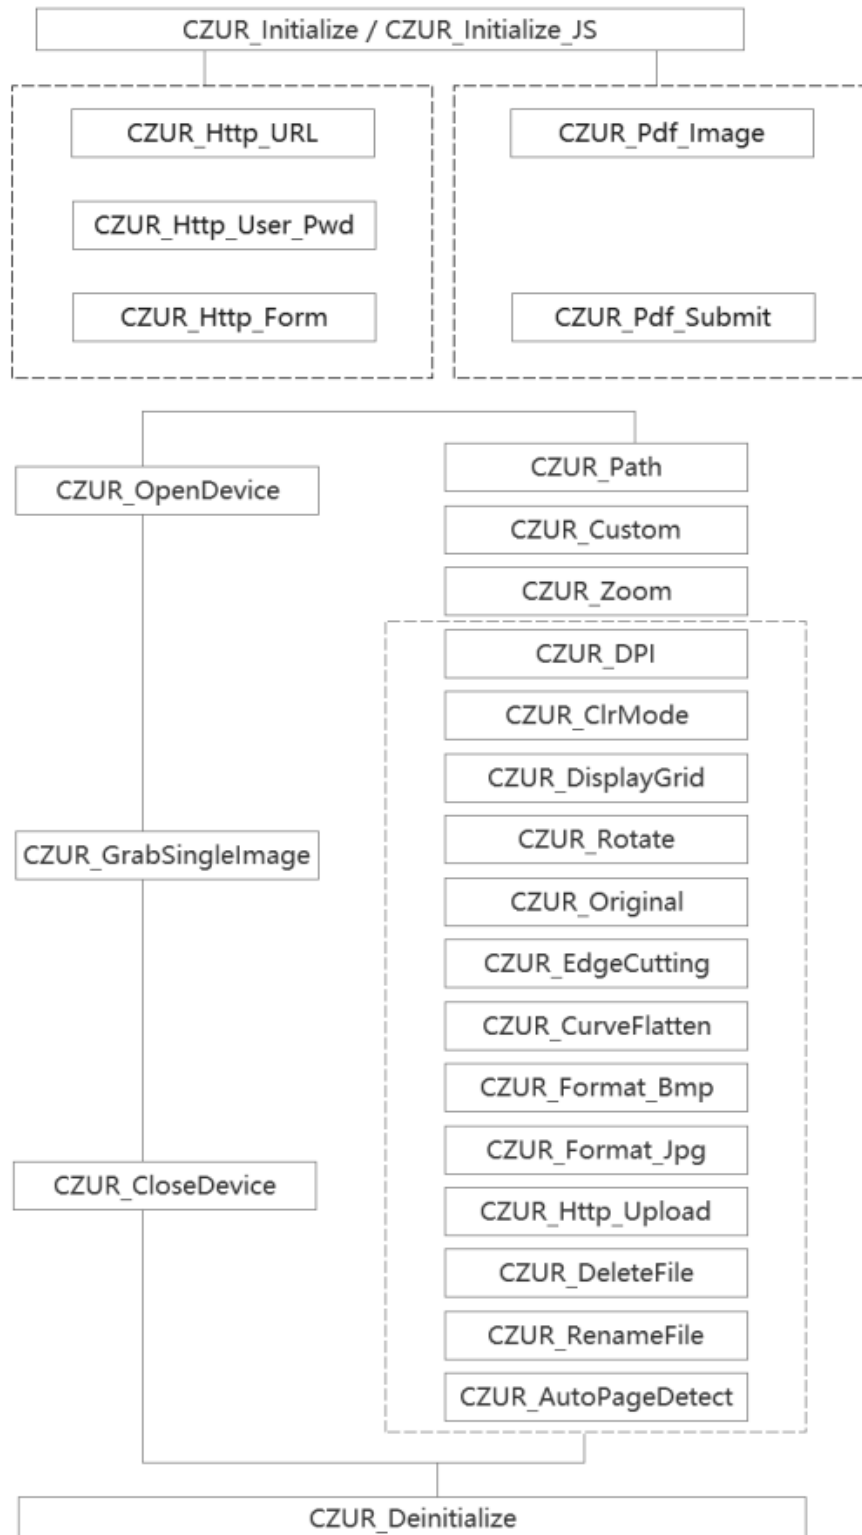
CZUR_Initialize / CZUR_Initialize_JS

CZUR_Http_URL

CZUR_Http_User_Pwd

CZUR_Http_Form

CZUR_Pdf_Image

CZUR_Pdf_Submit

CZUR_OpenDevice

CZUR_Path

CZUR_Custom

CZUR_Zoom

CZUR_DPI

CZUR_ClrMode

CZUR_DisplayGrid

CZUR_Rotate

CZUR_Original

CZUR_EdgeCutting

CZUR_CurveFlatten

CZUR_Format_Bmp

CZUR_Format_Jpg

CZUR_Http_Upload

CZUR_DeleteFile

CZUR_RenameFile

CZUR_AutoPageDetect

CZUR_GrabSingleImage

CZUR_CloseDevice

CZUR_Deinitialize